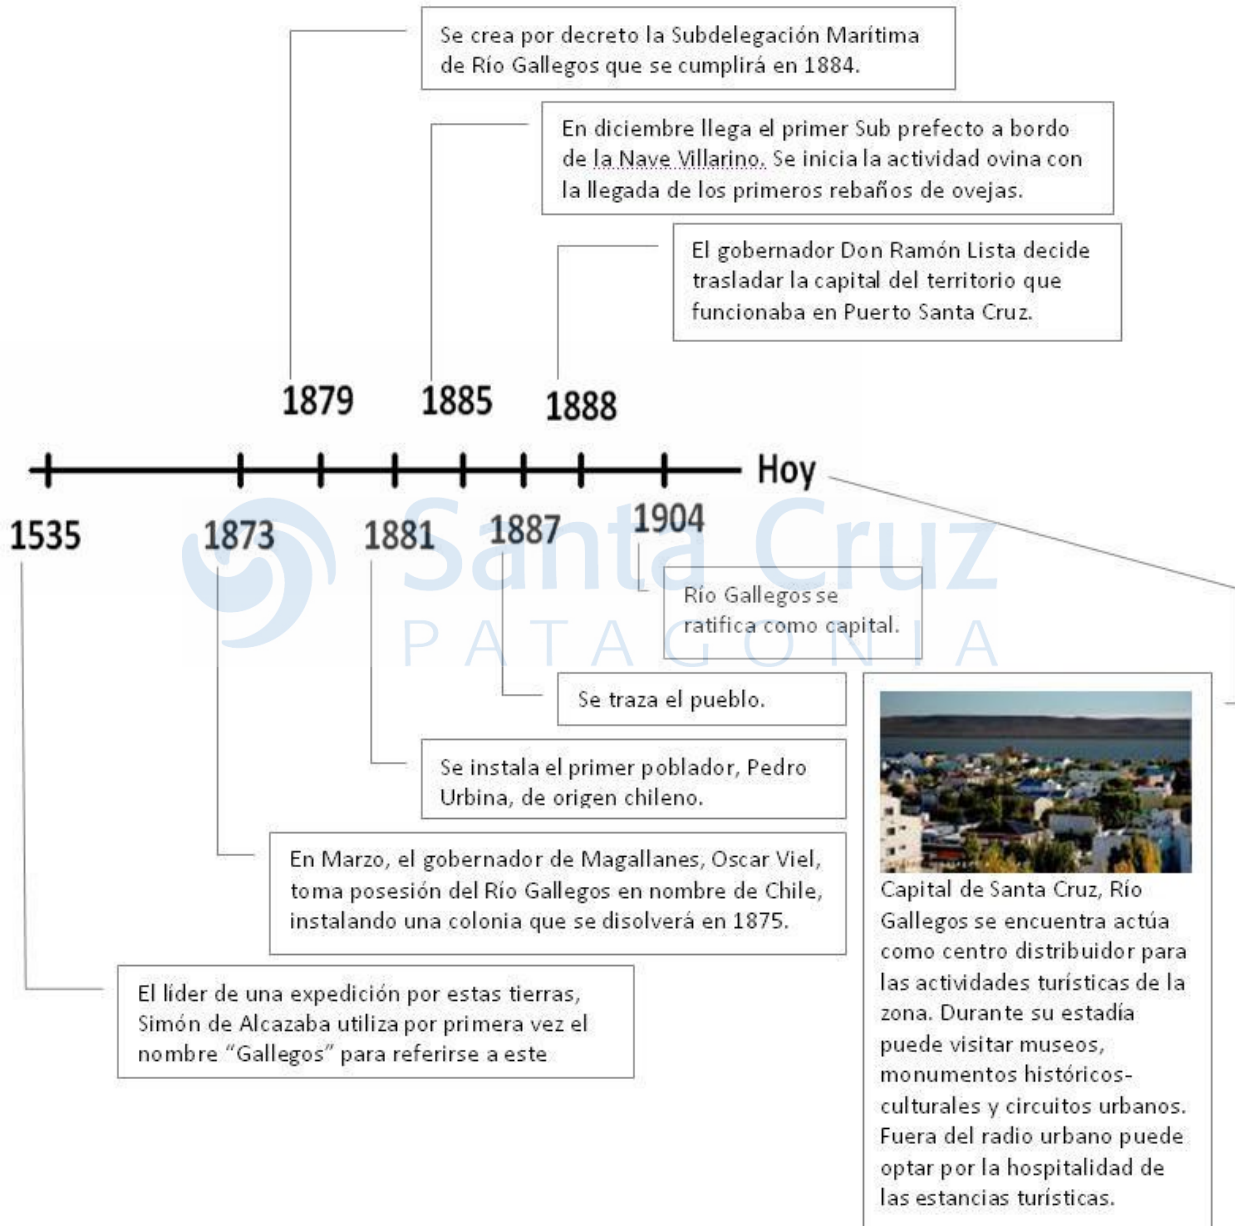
Se crea por decreto la Subdelegación Marítima de Río Gallegos que se cumplirá en 1884.

En diciembre llega el primer Sub prefecto a bordo de la Nave Villarino. Se inicia la actividad ovina con la llegada de los primeros rebaños de ovejas.

El gobernador Don Ramón Lista decide trasladar la capital del territorio que funcionaba en Puerto Santa Cruz.

1879

1885

1888

Hoy

1535

1873

1881

1887

1904

Santa Cruz
PATAGONIA

Río Gallegos se ratifica como capital.

Se traza el pueblo.

Se instala el primer poblador, Pedro Urbina, de origen chileno.

En Marzo, el gobernador de Magallanes, Oscar Viel, toma posesión del Río Gallegos en nombre de Chile, instalando una colonia que se disolverá en 1875.

El líder de una expedición por estas tierras, Simón de Alcazaba utiliza por primera vez el nombre "Gallegos" para referirse a este

Capital de Santa Cruz, Río Gallegos se encuentra actúa como centro distribuidor para las actividades turísticas de la zona. Durante su estadía puede visitar museos, monumentos históricos-culturales y circuitos urbanos. Fuera del radio urbano puede optar por la hospitalidad de las estancias turísticas.